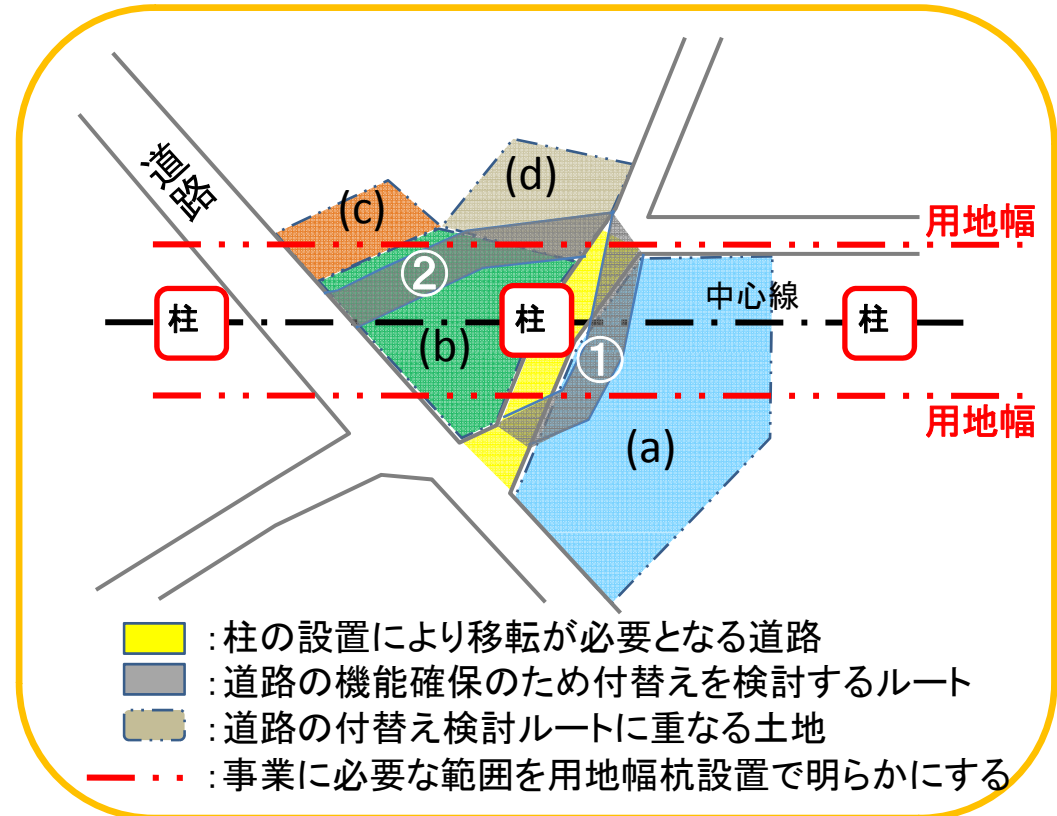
道路

(d)

(c)

用地幅

②

柱

柱

中心線

柱

(b)

①

用地幅

(a)

:柱の設置により移転が必要となる道路
:道路の機能確保のため付替えを検討するルート
:道路の付替え検討ルートに重なる土地
:事業に必要な範囲を用地幅杭設置で明らかにする